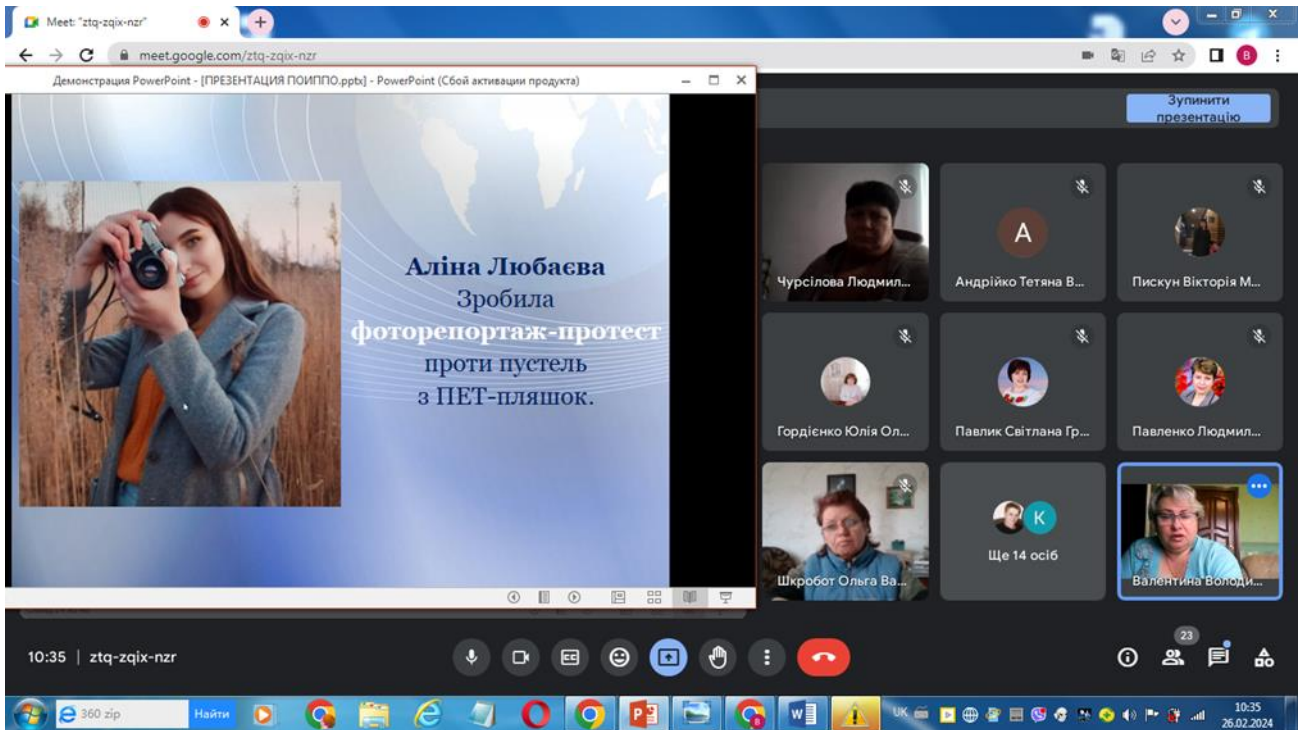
Meet: "ztq-zqix-nzr"

meet.google.com/ztq-zqix-nzr

Демонстрация PowerPoint - [ПРЕЗЕНТАЦИЯ ПОИППО.pptx] - PowerPoint (Сбой активации продукта)

Зупинити презентацію

Аліна Любаєва
Зробила
фоторепортаж-протест
проти пустель
з ПЕТ-пляшок.

Чурсілова Людмил...

A
Андрійко Тетяна В...

Пискун Вікторія М...

Гордієнко Юлія Ол...

Павлик Світлана Гр...

Павленко Людмил...

Шкробот Ольга Ва...

K
Ще 14 осіб

Валентина Володи...

10:35 | ztq-zqix-nzr

23

360 zip

Найти

UK

10:35
26.02.2024